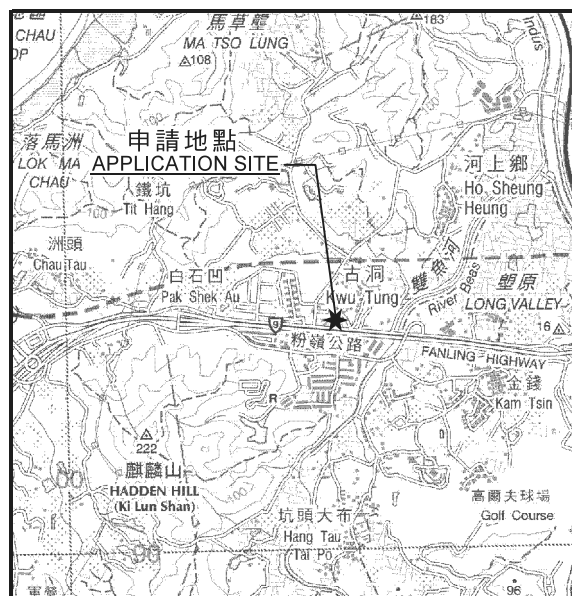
CHAU
馬草壟
MA TSO LUNG
$\triangle$108
183
Indus
申請地點
APPLICATION SITE
落馬洲
LOK MA
CHAU
鐵坑
Tit Hang
河上鄉
Ho Sheung
Heung
洲頭
Chau Tau
白石凹
Pak Shek Au
古洞
Kwu Tung
雙魚河
River Beas
塱原
LONG VALLEY
9
16
粉嶺公路
FANLING HIGHWAY
R
金錢
Kam Tsin
$\triangle$
222
麒麟山
HADDEN HILL
(Ki Lun Shan)
坑頭大布
Hang Tau
Tai Po
高爾夫球場
Golf Course
96